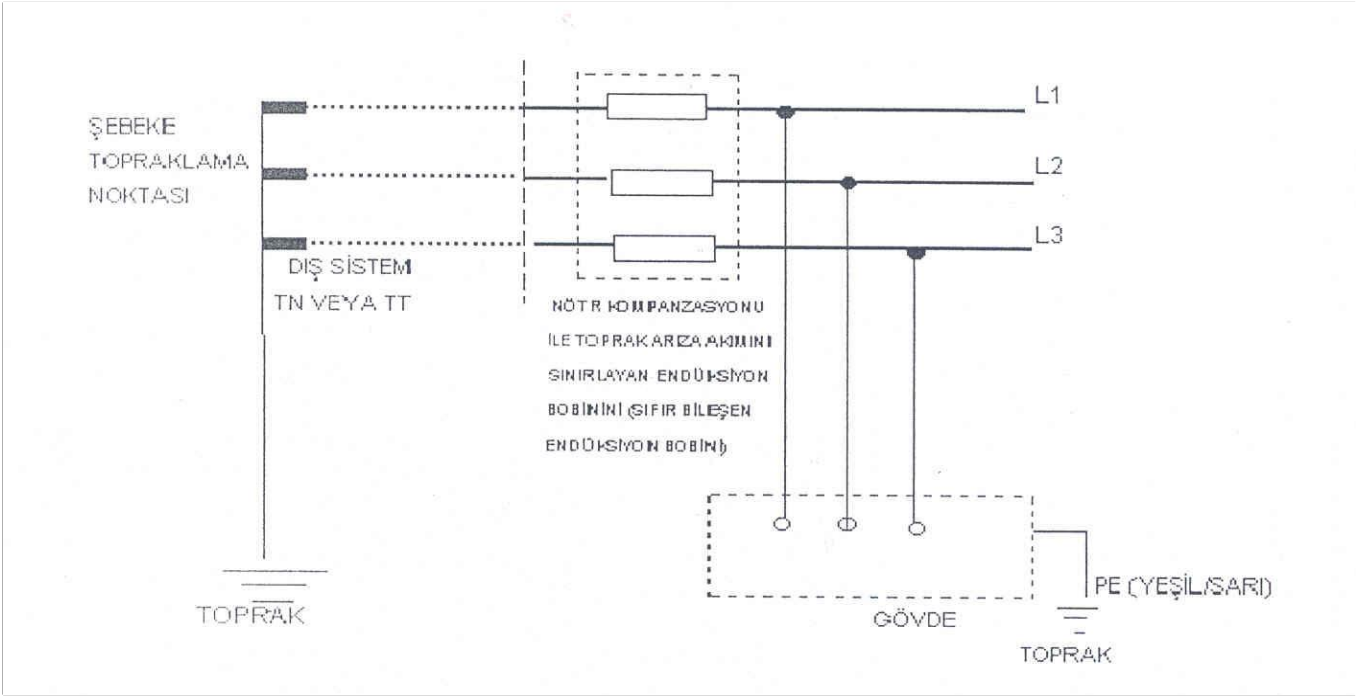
ŞEBEKE TOPRAKLAMA NOKTASI

L1

L2

L3

DIŞ SİSTEM TN VEYA TT

NÖTR KOMPANZASYONU İLE TOPRAK ARIZA AKIMINI SINIRLAYAN ENDÜKSİYON BOBİNİNİ (SIFIR BİLEŞEN ENDÜKSİYON BOBİNİ)

PE (YEŞİL/SARI)

GÖVDE

TOPRAK

TOPRAK